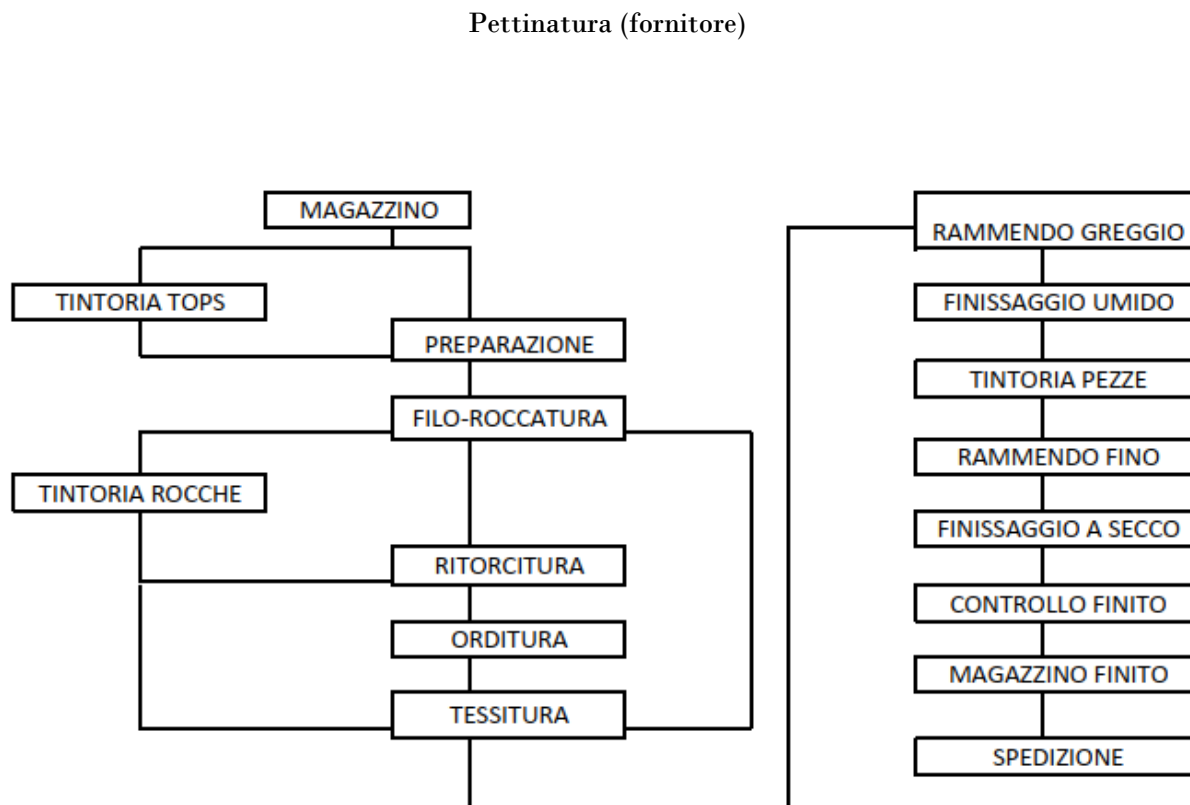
Pettinatura (fornitore)

MAGAZZINO

TINTORIA TOPS

PREPARAZIONE

FILO-ROCCATURA

TINTORIA ROCCHE

RITORCITURA

ORDITURA

TESSITURA

RAMMENDO GREGGIO

FINISSAGGIO UMIDO

TINTORIA PEZZE

RAMMENDO FINO

FINISSAGGIO A SECCO

CONTROLLO FINITO

MAGAZZINO FINITO

SPEDIZIONE